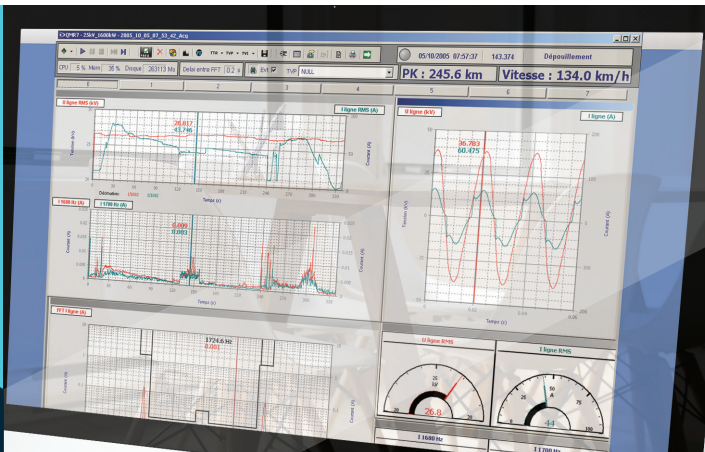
QMR7 - 25kV_1600kW - 2005_10_05_07_53_42_Acq

CPU 5 % Mem 36 % Disque 363113 Mo Debit entre FFT 0.2 s Ext TVP NULL

05/10/2005 07:57:37 143.374 Dépouillement

PK : 245.6 km Vitesse : 134.0 km/h

0 1 2 3 4 5 6 7

U ligne RMS (kV)

I ligne RMS (A)

26.817
43.746

Tension (kV)

Courant (A)

Décimation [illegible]

Temps (s)

I 1600 Hz (A) I 1700 Hz (A)

0.009
0.003

Courant (A)

Temps (s)

U ligne (kV)

I ligne (A)

36.703
60.475

Tension (kV)

Courant (A)

Temps (s)

FFT I ligne (A)

1724.6 Hz
0.003

Courant (A)

U ligne RMS

25
kV
26.8

I ligne RMS

50
A
44

I 1600 Hz

I 1700 Hz